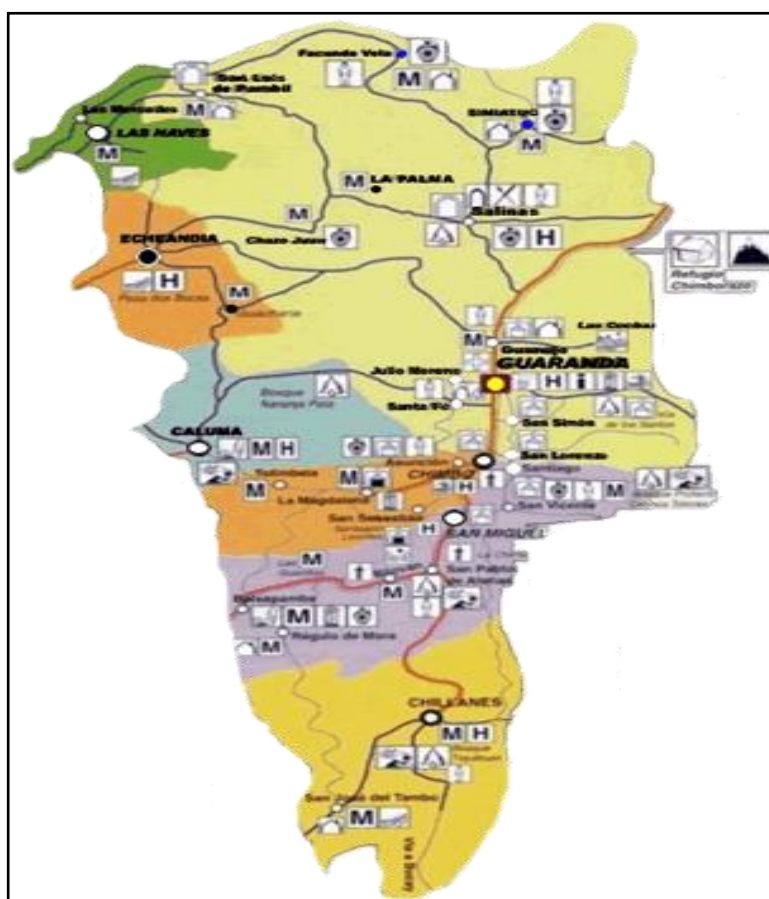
Facundo Vela
M
San Luis de Pambil
Las Mercedes
M
LAS NAVES
M
SIMIATUG
M
M
LA PALMA
M
Salinas
H
ECHEANDIA
Chazo Juan
Refugio Chimborazo
H
Pozo dos Bocas
M
Balsapamba
M
Las Cochas
Guanujo
Julio Moreno
GUARANDA
H
Bosque Naranjo Palo
Santa Fé
San Simón
CALUMA
M
H
San Lorenzo
Telimbela
M
CHIMBO
H
Santiago
M
M
La Magdalena
San Vicente
San Sebastián
H
SAN MIGUEL
M
San Pablo de Atenas
M
Balsapamba
M
Régulo de Mora
CHILLANES
M
H
San José del Tambo
M
Vía a Bucay